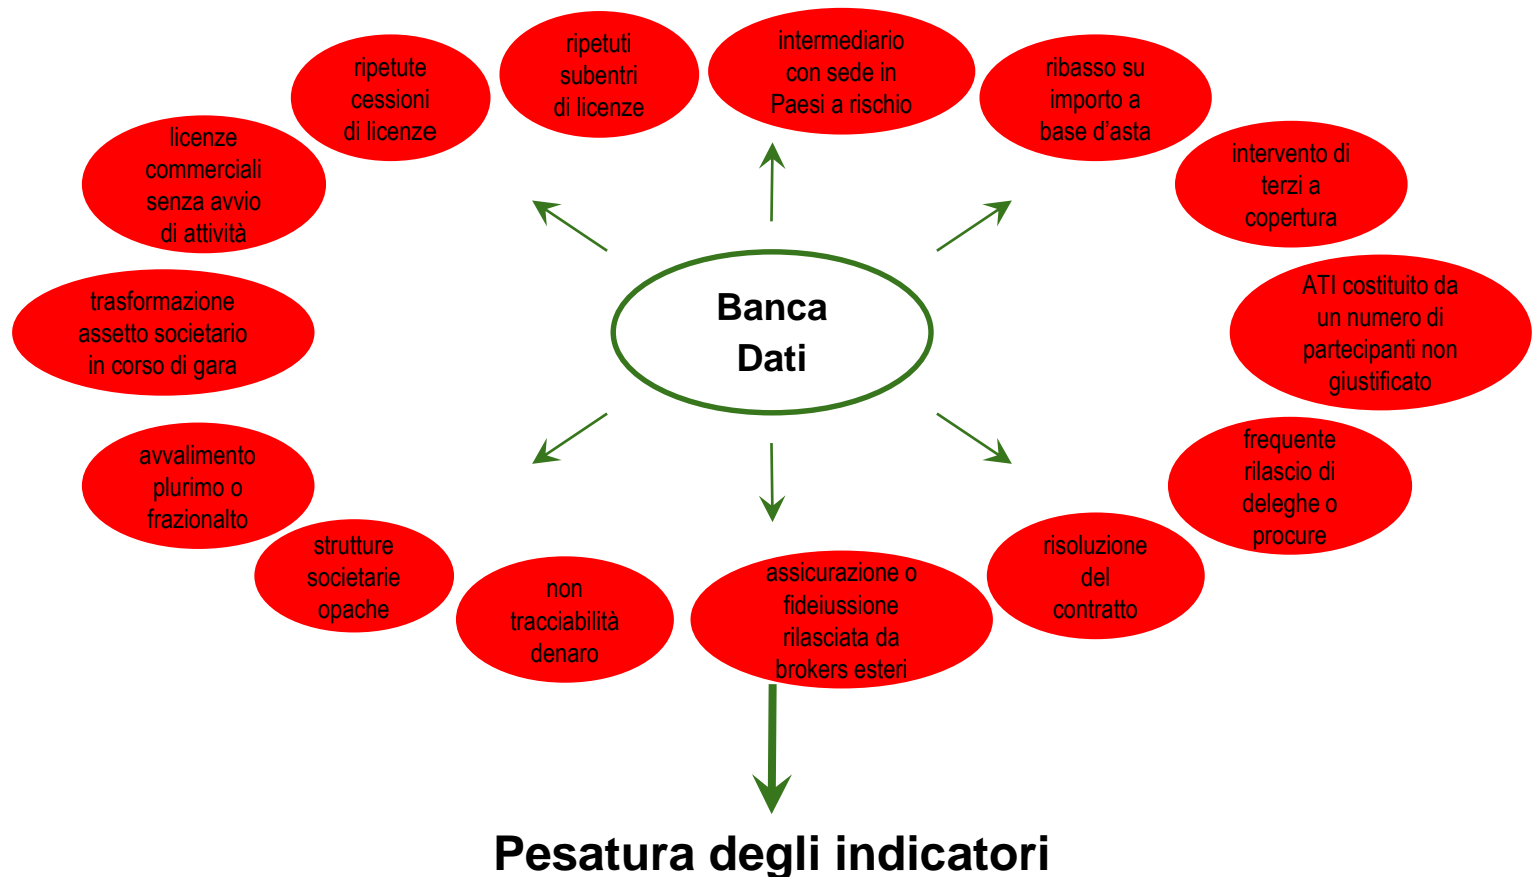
Banca Dati

intermediario con sede in Paesi a rischio

ribasso su importo a base d'asta

intervento di terzi a copertura

ATI costituito da un numero di partecipanti non giustificato

frequente rilascio di deleghe o procure

risoluzione del contratto

assicurazione o fideiussione rilasciata da brokers esteri

non tracciabilità denaro

strutture societarie opache

avvalimento plurimo o frazionalto

trasformazione assetto societario in corso di gara

licenze commerciali senza avvio di attività

ripetute cessioni di licenze

ripetuti subentri di licenze

Pesatura degli indicatori